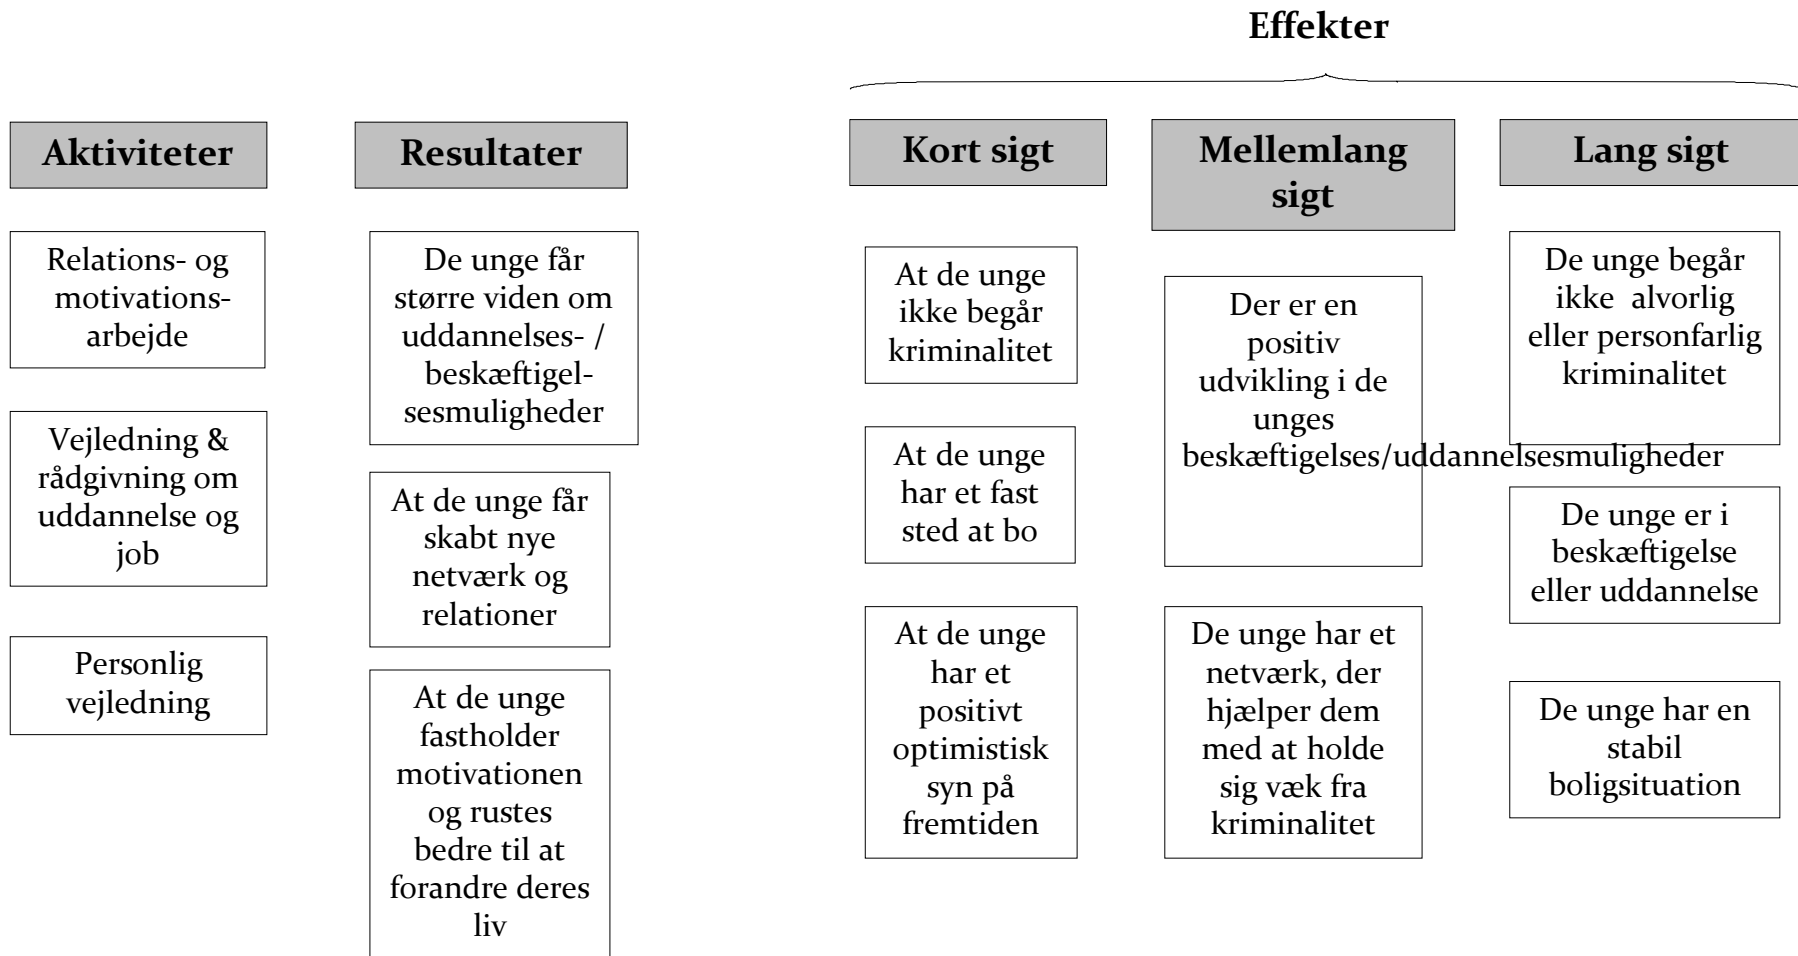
Effekter

Aktiviteter

Relations- og motivations-arbejde

Vejledning & rådgivning om uddannelse og job

Personlig vejledning

Resultater

De unge får større viden om uddannelses- / beskæftigelsesmuligheder

At de unge får skabt nye netværk og relationer

At de unge fastholder motivationen og rustes bedre til at forandre deres liv

Kort sigt

At de unge ikke begår kriminalitet

At de unge har et fast sted at bo

At de unge har et positivt optimistisk syn på fremtiden

Mellemlang sigt

Der er en positiv udvikling i de unges beskæftigelses/uddannelsesmuligheder

De unge har et netværk, der hjælper dem med at holde sig væk fra kriminalitet

Lang sigt

De unge begår ikke alvorlig eller personfarlig kriminalitet

De unge er i beskæftigelse eller uddannelse

De unge har en stabil boligsituation